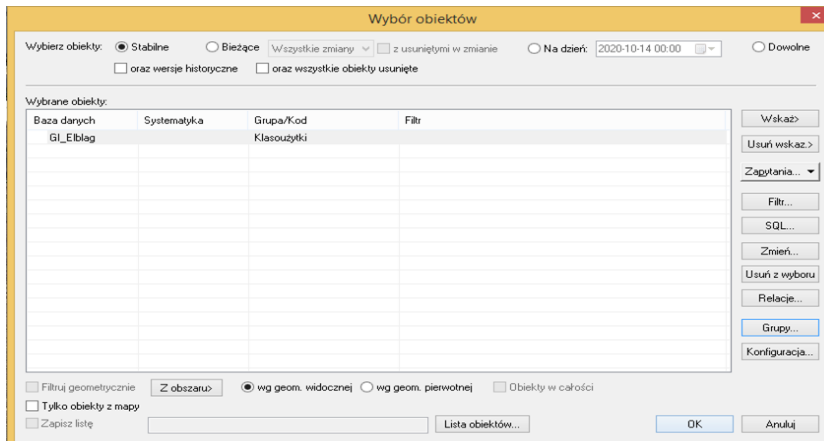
Wybór obiektów

Wybierz obiekty: Stabilne Bieżące Wszystkie zmiany z usuniętymi w zmianie Na dzień: 2020-10-14 00:00 Dowolne

oraz wersje historyczne oraz wszystkie obiekty usunięte

Wybrane obiekty:

| Baza danych | Systematyka | Grupa/Kod | Filtr |
|---|---|---|---|
| GI_Elblag | | Klasoużytki | |

Wskaż>
Usuń wskaz.>
Zapytania...
Filtr...
SQL...
Zmień...
Usuń z wyboru
Relacje...
Grupy...
Konfiguracja...

Filtruj geometrycznie Z obszaru> wg geom. widocznej wg geom. pierwotnej Obiekty w całości

Tylko obiekty z mapy

Zapisz listę Lista obiektów... OK Anuluj